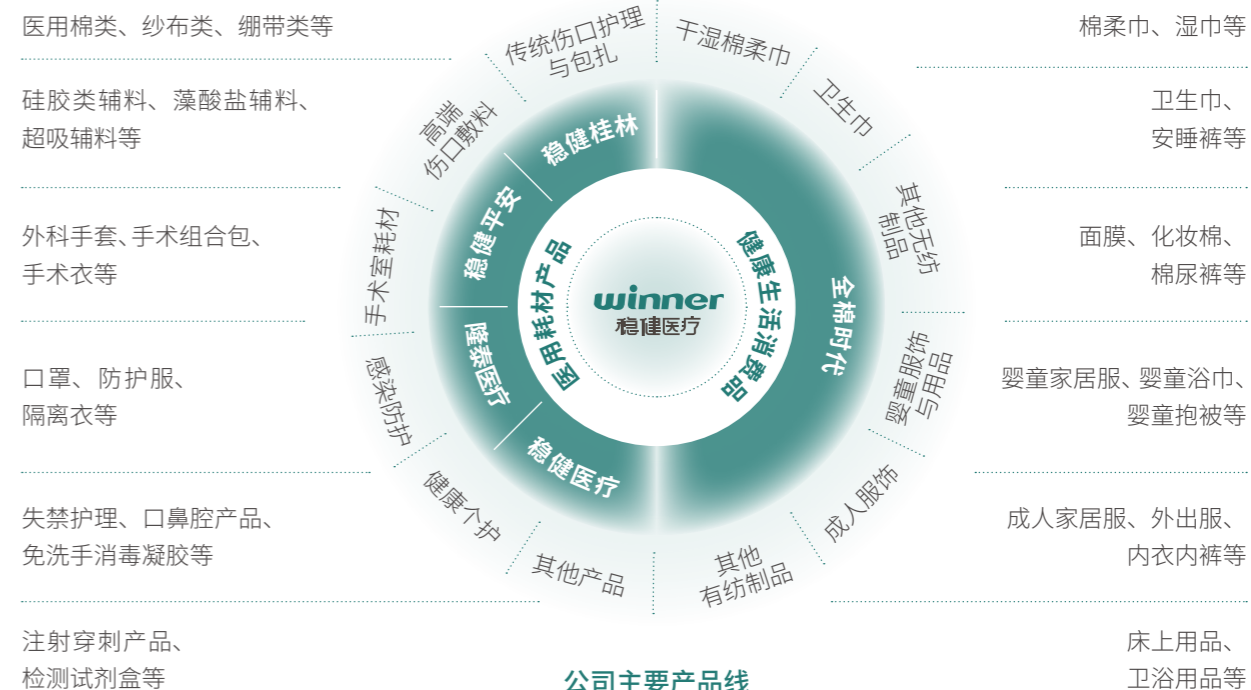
医用棉类、纱布类、绷带类等

硅胶类辅料、藻酸盐辅料、超吸辅料等

外科手套、手术组合包、手术衣等

口罩、防护服、隔离衣等

失禁护理、口鼻腔产品、免洗手消毒凝胶等

注射穿刺产品、检测试剂盒等

传统伤口护理与包扎

高端伤口敷料

手术室耗材

感染防护

健康个护

其他产品

稳健桂林

稳健平安

隆泰医疗

稳健医疗

医用耗材产品

winner
稳健医疗

健康生活消费品

全棉时代

干湿棉柔巾

卫生巾

其他无纺制品

婴童服饰与用品

成人服饰

其他有纺制品

棉柔巾、湿巾等

卫生巾、安睡裤等

面膜、化妆棉、棉尿裤等

婴童家居服、婴童浴巾、婴童抱被等

成人家居服、外出服、内衣内裤等

床上用品、卫浴用品等

公司主要产品线